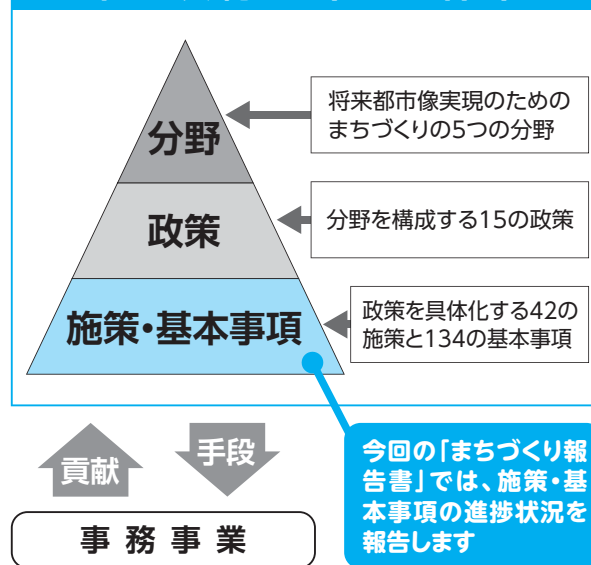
分野

将来都市像実現のためのまちづくりの5つの分野

政策

分野を構成する15の政策

施策・基本事項

政策を具体化する42の施策と134の基本事項

貢献

手段

今回の「まちづくり報告書」では、施策・基本事項の進捗状況を報告します

事務事業